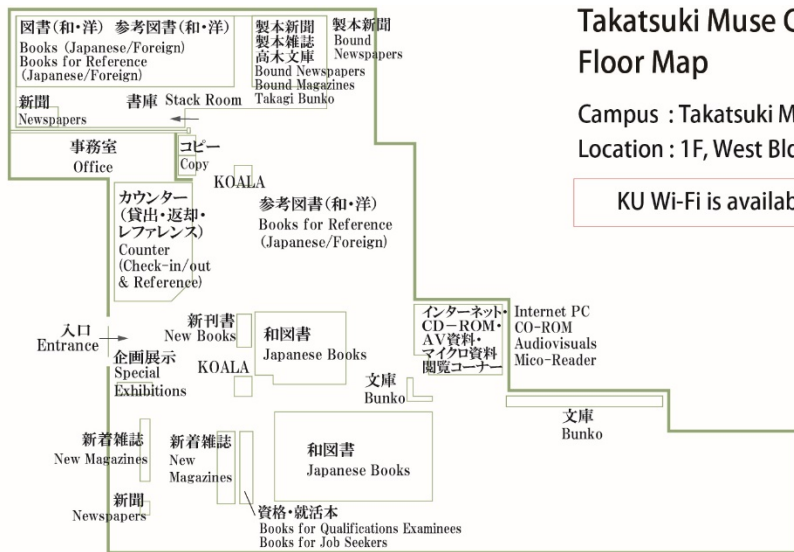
Takatsuki Muse C
Floor Map

Campus : Takatsuki M
Location : 1F, West Blo

KU Wi-Fi is availab

図書(和・洋) 参考図書(和・洋)
Books (Japanese/Foreign)
Books for Reference (Japanese/Foreign)

製本新聞
製本雑誌
高木文庫
Bound Newspapers
Bound Magazines
Takagi Bunko

製本新聞
Bound Newspapers

新聞
Newspapers

書庫 Stack Room

事務室
Office

コピー
Copy

KOALA

カウンター
(貸出・返却・レファレンス)
Counter
(Check-in/out & Reference)

参考図書(和・洋)
Books for Reference
(Japanese/Foreign)

入口
Entrance

新刊書
New Books

和図書
Japanese Books

企画展示
Special Exhibitions

KOALA

インターネット・CD-ROM・AV資料・マイクロ資料閲覧コーナー

Internet PC
CO-ROM
Audiovisuals
Mico-Reader

文庫
Bunko

文庫
Bunko

新着雑誌
New Magazines

新着雑誌
New Magazines

和図書
Japanese Books

新聞
Newspapers

資格・就活本
Books for Qualifications Examinees
Books for Job Seekers